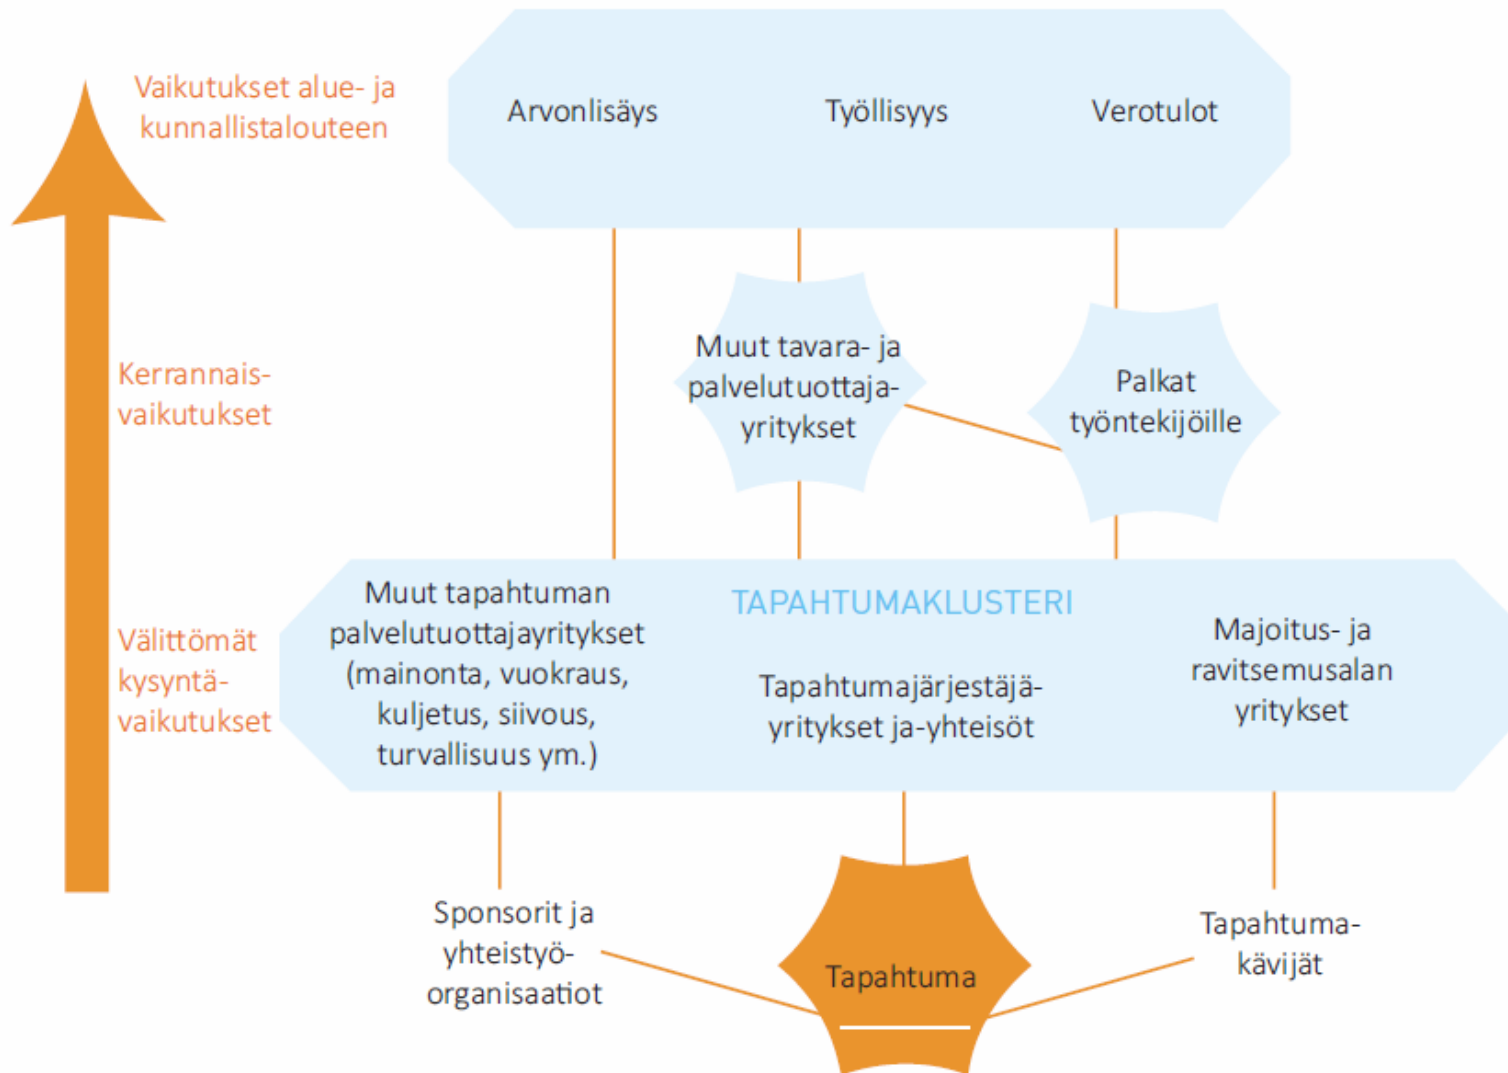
Vaikutukset alue- ja kunnallistalouteen

Arvonlisäys

Työllisyys

Verotulot

Kerrannaisvaikutukset

Muut tavara- ja palvelutuottajayritykset

Palkat työntekijöille

Välittömät kysyntävaikutukset

Muut tapahtuman palvelutuottajayritykset (mainonta, vuokraus, kuljetus, siivous, turvallisuus ym.)

TAPAHTUMAKLUSTERI

Tapahtumajärjestäjäyritykset ja -yhteisöt

Majoitus- ja ravitsemusalan yritykset

Sponsorit ja yhteistyöorganisaatiot

Tapahtuma

Tapahtumakävijät